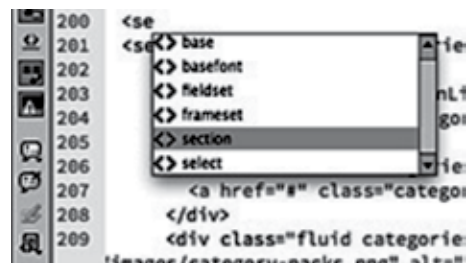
200 <se
201 <se
202
203 nLi
204 gor
205
206 ie
207 <a href="#" class="categor
208 </div>
209 <div class="fluid categorie
"images/category-packs.png" alt="

<> base
<> basefont
<> fieldset
<> frameset
<> section
<> select